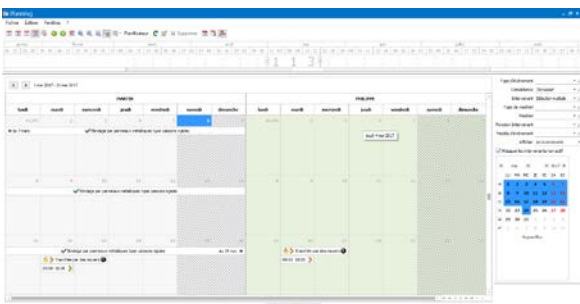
Planning

Fichier Edition Fenêtre ?

Planificateur Supprimer

1 mai 2017 - 31 mai 2017

| lundi | mardi | mercredi | jeudi | vendredi | samedi | dimanche | lundi | mardi | mercredi | jeudi | vendredi | samedi | dimanche |
|---|---|---|---|---|---|---|---|---|---|---|---|---|---|

Montage par panneaux métalliques type caisson rigide

jeudi 4 mai 2017

Montage par panneaux métalliques type caisson rigide

Montage par panneaux métalliques type caisson rigide

Type d'événement

Compétence

Intervenant

Type de matériel

Matériel

Fonction Intervenant

Modèle d'événement

Afficher

Masquer les intervenants non actifs

mai 2017